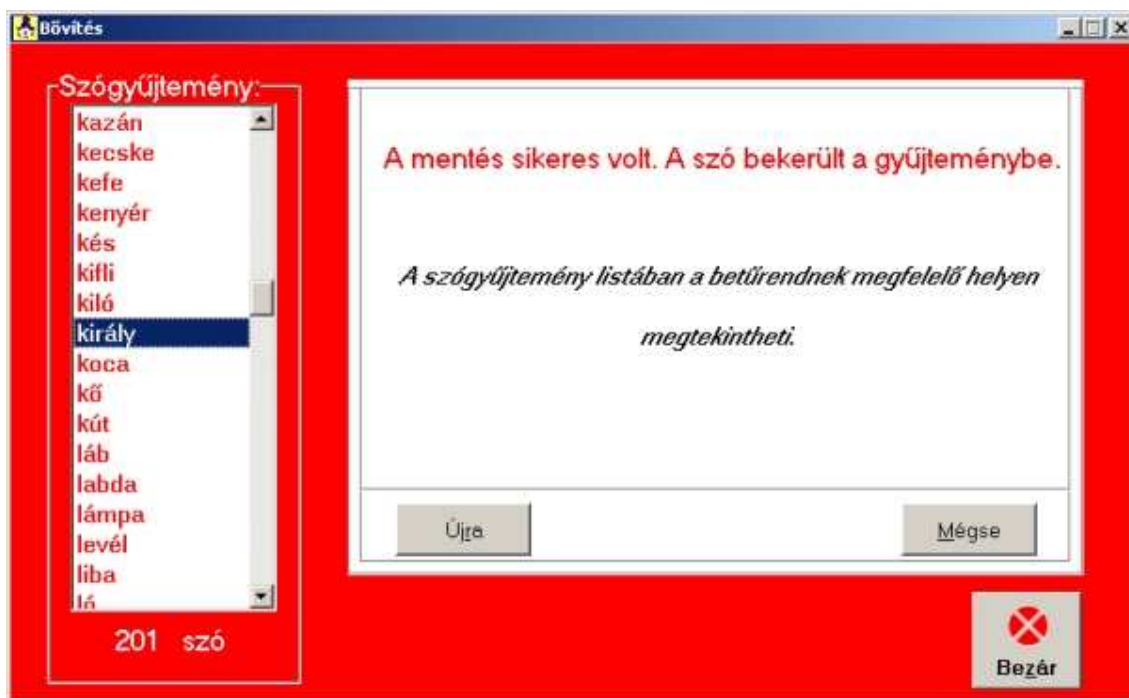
Bővítés

Szógyűjtemény:

kazán
kecske
kefe
kenyér
kés
kifli
kiló
király
koca
kő
kút
láb
labda
lámpa
levél
liba
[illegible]

201 szó

A mentés sikeres volt. A szó bekerült a gyűjteménybe.

A szógyűjtemény listában a betűrendnek megfelelő helyen megtekintheti.

Újra

Mégse

Bezár